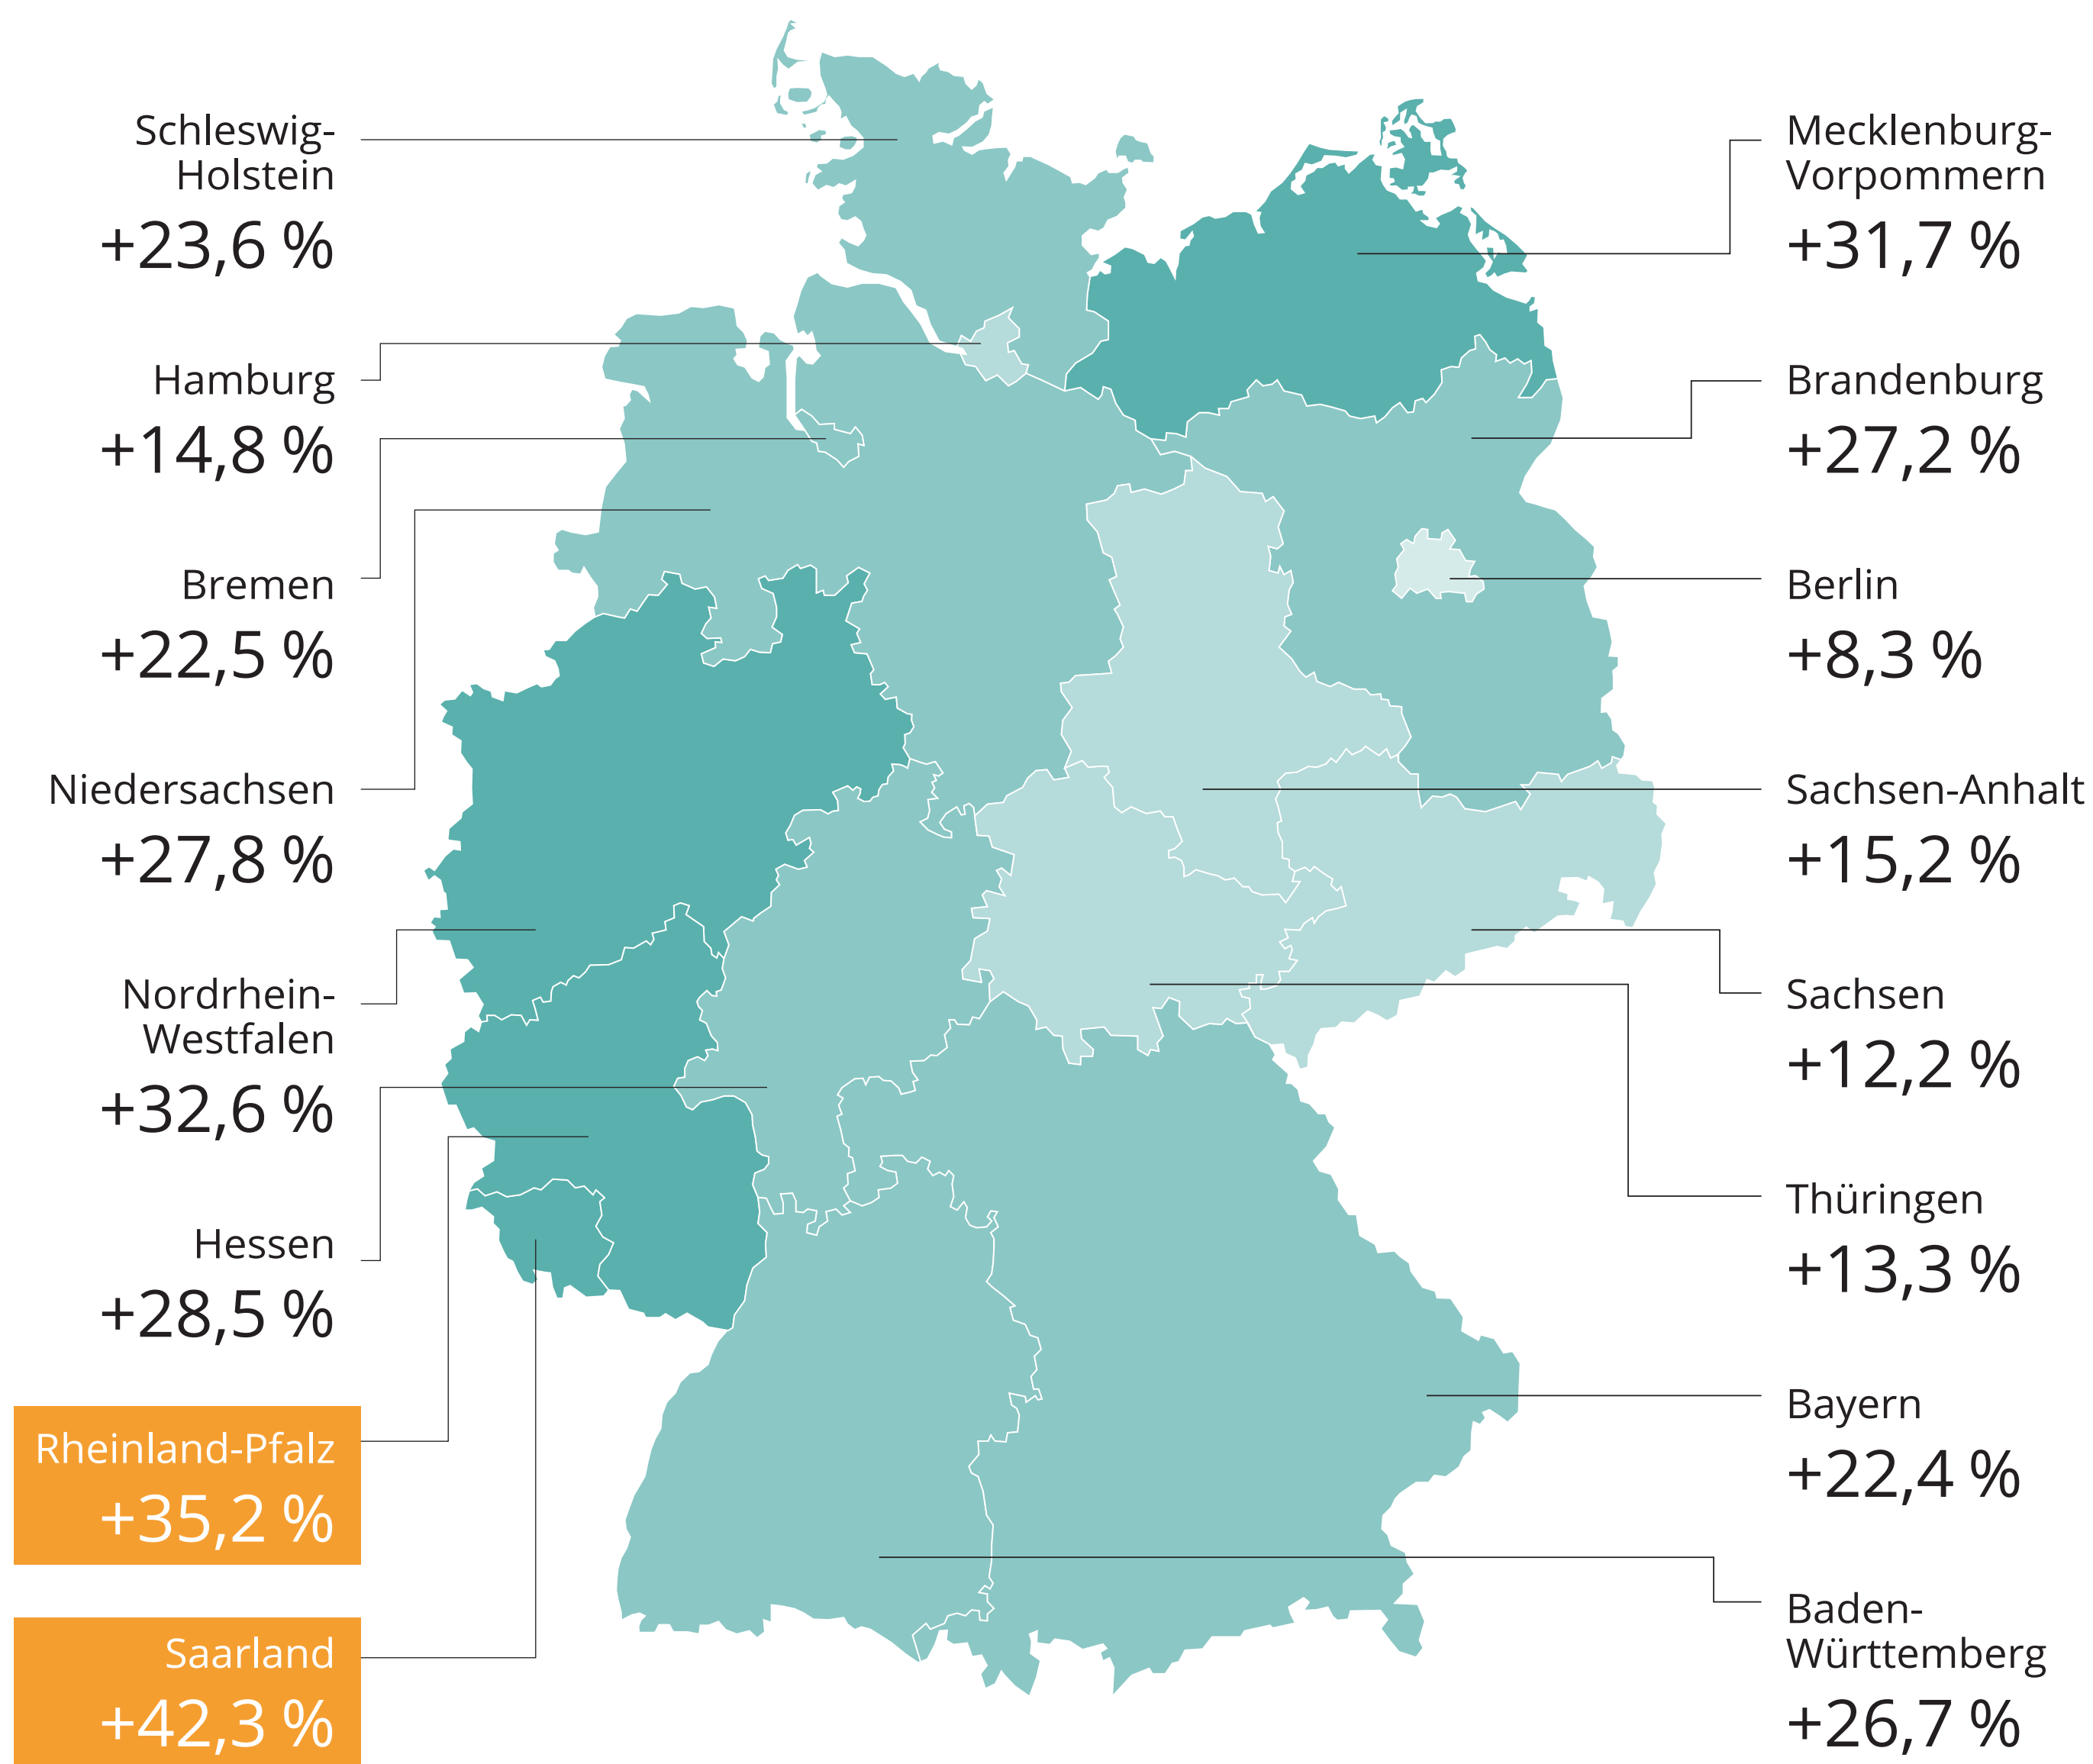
Schleswig-Holstein
+23,6 %

Hamburg
+14,8 %

Bremen
+22,5 %

Niedersachsen
+27,8 %

Nordrhein-Westfalen
+32,6 %

Hessen
+28,5 %

Rheinland-Pfalz
+35,2 %

Saarland
+42,3 %

Mecklenburg-Vorpommern
+31,7 %

Brandenburg
+27,2 %

Berlin
+8,3 %

Sachsen-Anhalt
+15,2 %

Sachsen
+12,2 %

Thüringen
+13,3 %

Bayern
+22,4 %

Baden-Württemberg
+26,7 %